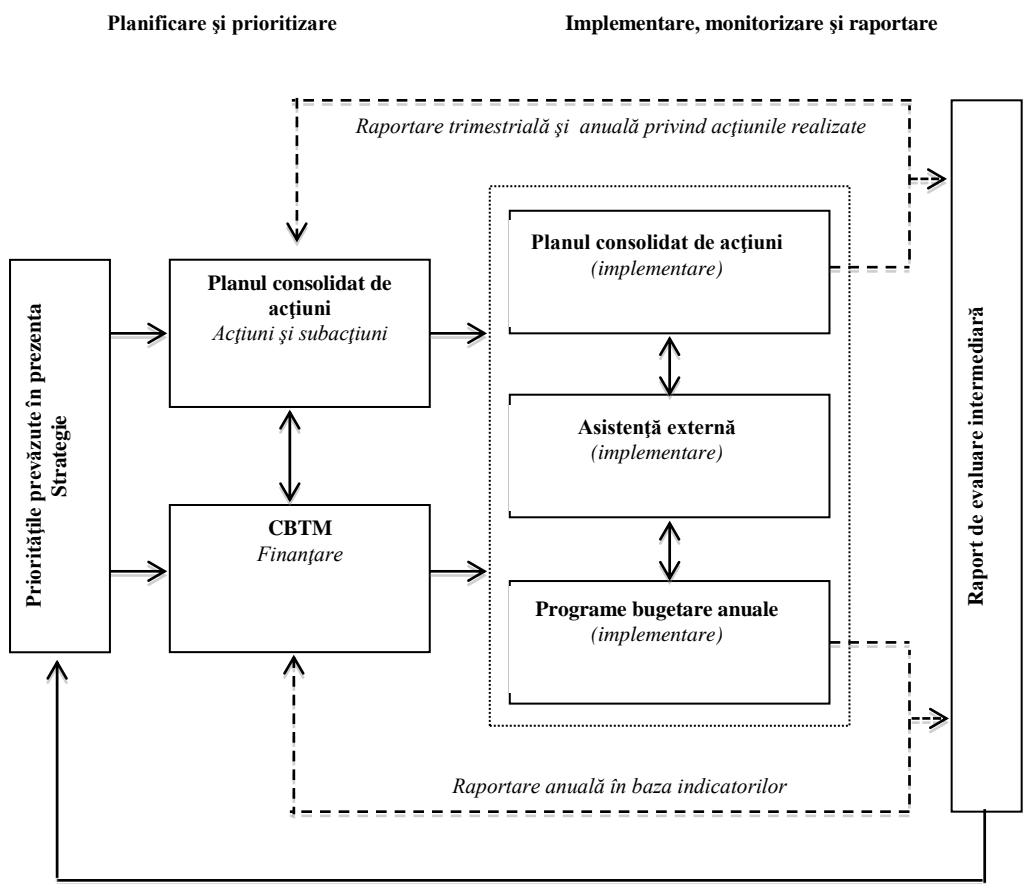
Planificare şi prioritizare

Implementare, monitorizare şi raportare

Raportare trimestrială şi anuală privind acţiunile realizate

Priorităţile prevăzute în prezenta Strategie

Planul consolidat de acţiuni
Acţiuni şi subacţiuni

CBTM
Finanţare

Planul consolidat de acţiuni
(implementare)

Asistenţă externă
(implementare)

Programe bugetare anuale
(implementare)

Raport de evaluare intermediară

Raportare anuală în baza indicatorilor